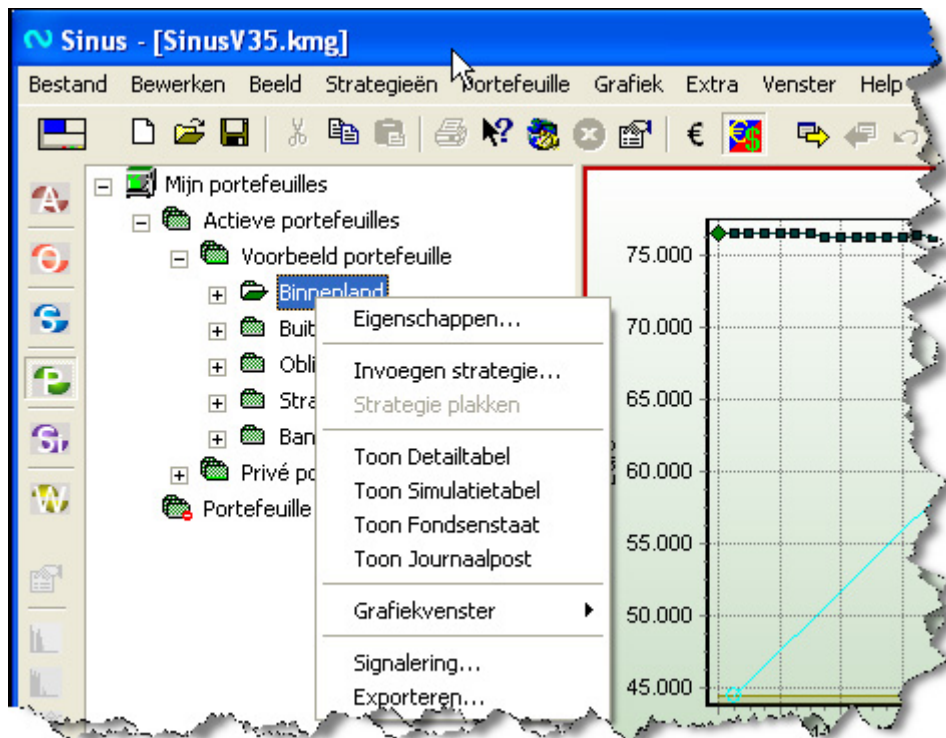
Sinus - [SinusV35.kmg]

Bestand Bewerken Beeld Strategieën Portefeuille Grafiek Extra Venster Help

€

Mijn portefeuilles
Actieve portefeuilles
Voorbeeld portefeuille
Binnenland
Buit
Obli
Stra
Ban
Privé po
Portefeuille

Eigenschappen...
Invoegen strategie...
Strategie plakken
Toon Detailtabel
Toon Simulatietabel
Toon Fondsenstaat
Toon Journaalpost
Grafiekvenster
Signalering...
Exporteren...

75.000
70.000
65.000
60.000
55.000
50.000
45.000